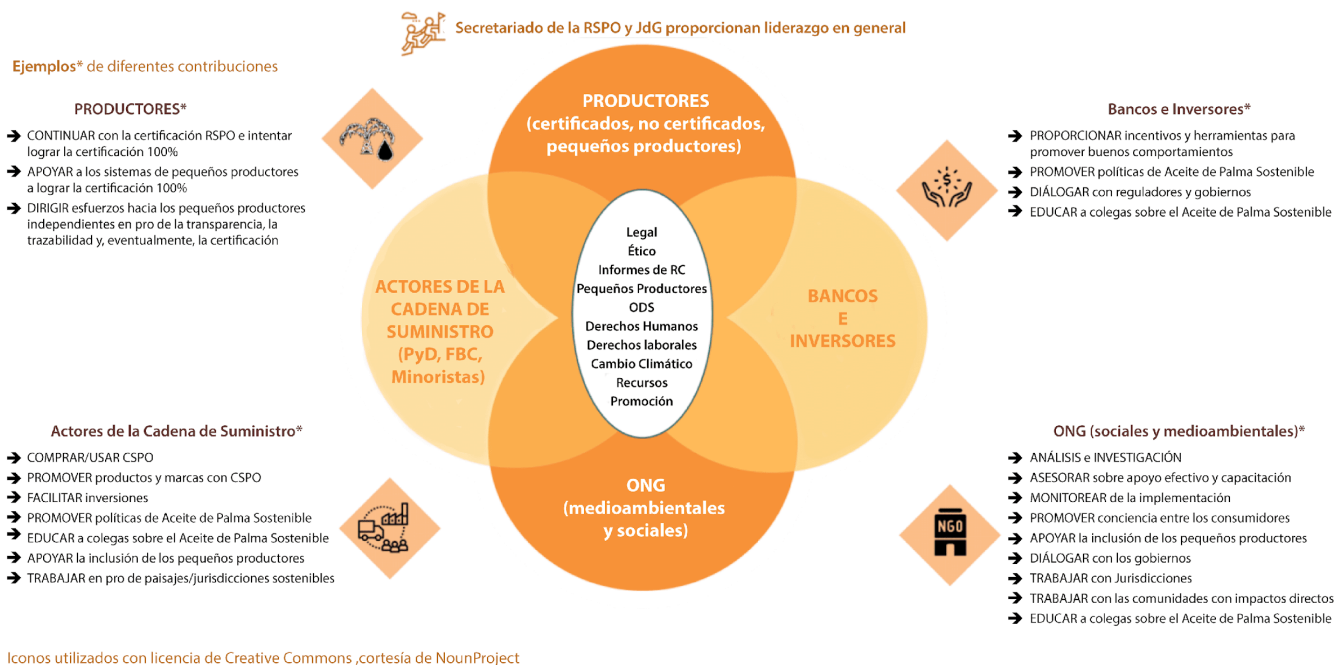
Secretariado de la RSPO y JdG proporcionan liderazgo en general

Ejemplos* de diferentes contribuciones

PRODUCTORES*
➔ CONTINUAR con la certificación RSPO e intentar lograr la certificación 100%
➔ APOYAR a los sistemas de pequeños productores a lograr la certificación 100%
➔ DIRIGIR esfuerzos hacia los pequeños productores independientes en pro de la transparencia, la trazabilidad y, eventualmente, la certificación

PRODUCTORES (certificados, no certificados, pequeños productores)

ACTORES DE LA CADENA DE SUMINISTRO (PyD, FBC, Minoristas)

Legal
Ético
Informes de RC
Pequeños Productores
ODS
Derechos Humanos
Derechos laborales
Cambio Climático
Recursos
Promoción

BANCOS E INVERSORES

ONG (medioambientales y sociales)

Bancos e Inversores*
➔ PROPORCIONAR incentivos y herramientas para promover buenos comportamientos
➔ PROMOVER políticas de Aceite de Palma Sostenible
➔ DIÁLOGAR con reguladores y gobiernos
➔ EDUCAR a colegas sobre el Aceite de Palma Sostenible

Actores de la Cadena de Suministro*
➔ COMPRAR/USAR CSPO
➔ PROMOVER productos y marcas con CSPO
➔ FACILITAR inversiones
➔ PROMOVER políticas de Aceite de Palma Sostenible
➔ EDUCAR a colegas sobre el Aceite de Palma Sostenible
➔ APOYAR la inclusión de los pequeños productores
➔ TRABAJAR en pro de paisajes/jurisdicciones sostenibles

ONG (sociales y medioambientales)*
➔ ANÁLISIS e INVESTIGACIÓN
➔ ASESORAR sobre apoyo efectivo y capacitación
➔ MONITOREAR de la implementación
➔ PROMOVER conciencia entre los consumidores
➔ APOYAR la inclusión de los pequeños productores
➔ DIÁLOGAR con los gobiernos
➔ TRABAJAR con Jurisdicciones
➔ TRABAJAR con las comunidades con impactos directos
➔ EDUCAR a colegas sobre el Aceite de Palma Sostenible

NGO

Iconos utilizados con licencia de Creative Commons ,cortesía de NounProject